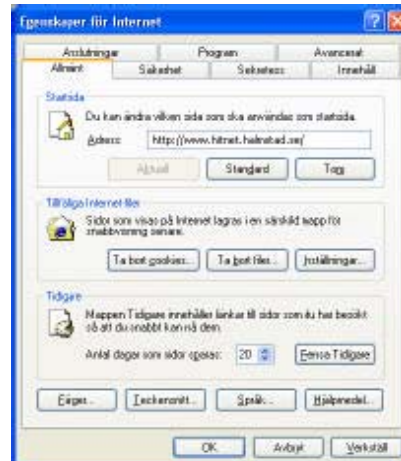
Egenskaper för Internet

Anslutningar | Program | Avancerat
Allmänt | Säkerhet | Sekretess | Innehåll

Startsida
Du kan ändra vilken sida som ska användas som startsida.
Adress: http://www.hitnet.halmstad.se/
Aktuell | Standard | Tom

Tillfälliga Internet-filer
Sidor som visas på Internet lagras i en särskild mapp för snabbvisning senare.
Ta bort cookies... | Ta bort filer... | Inställningar...

Tidigare
Mappen Tidigare innehåller länkar till sidor som du har besökt så att du snabbt kan nå dem.
Antal dagar som sidor sparas: 20
Rensa Tidigare

Färger... | Teckensnitt... | Språk... | Hjälpmedel...

OK | Avbryt | Verkställ